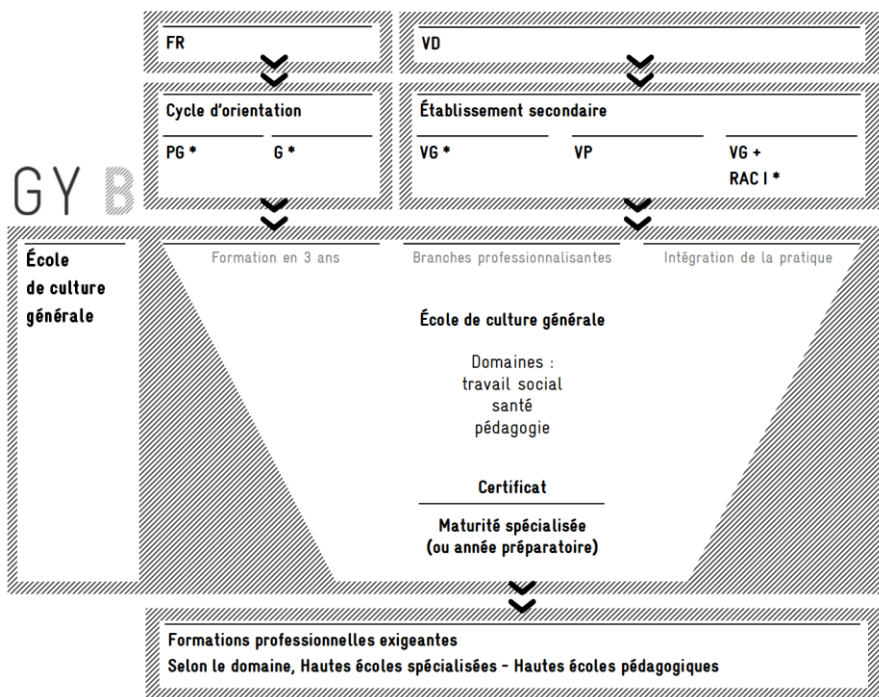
FR

VD

Cycle d'orientation

PG *

G *

Établissement secondaire

VG *

VP

VG + RAC I *

GY B

École de culture générale

Formation en 3 ans

Branches professionnalisantes

Intégration de la pratique

École de culture générale

Domaines :
travail social
santé
pédagogie

Certificat

Maturité spécialisée
(ou année préparatoire)

Formations professionnelles exigeantes
Selon le domaine, Hautes écoles spécialisées - Hautes écoles pédagogiques